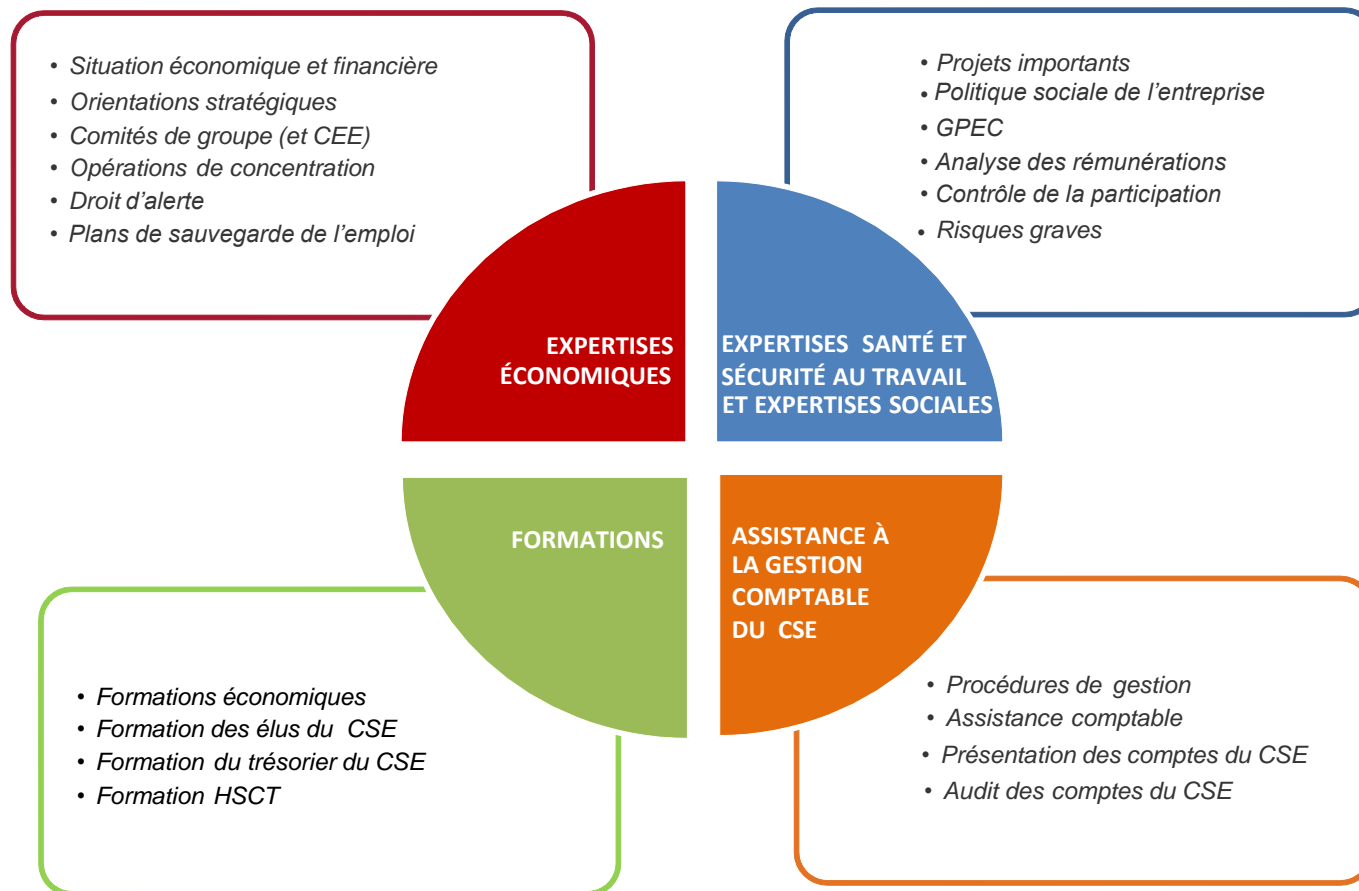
• Situation économique et financière
• Orientations stratégiques
• Comités de groupe (et CEE)
• Opérations de concentration
• Droit d'alerte
• Plans de sauvegarde de l'emploi

• Projets importants
• Politique sociale de l'entreprise
• GPEC
• Analyse des rémunérations
• Contrôle de la participation
• Risques graves

EXPERTISES ÉCONOMIQUES

EXPERTISES SANTÉ ET SÉCURITÉ AU TRAVAIL ET EXPERTISES SOCIALES

FORMATIONS

ASSISTANCE À LA GESTION COMPTABLE DU CSE

• Formations économiques
• Formation des élus du CSE
• Formation du trésorier du CSE
• Formation HSCT

• Procédures de gestion
• Assistance comptable
• Présentation des comptes du CSE
• Audit des comptes du CSE